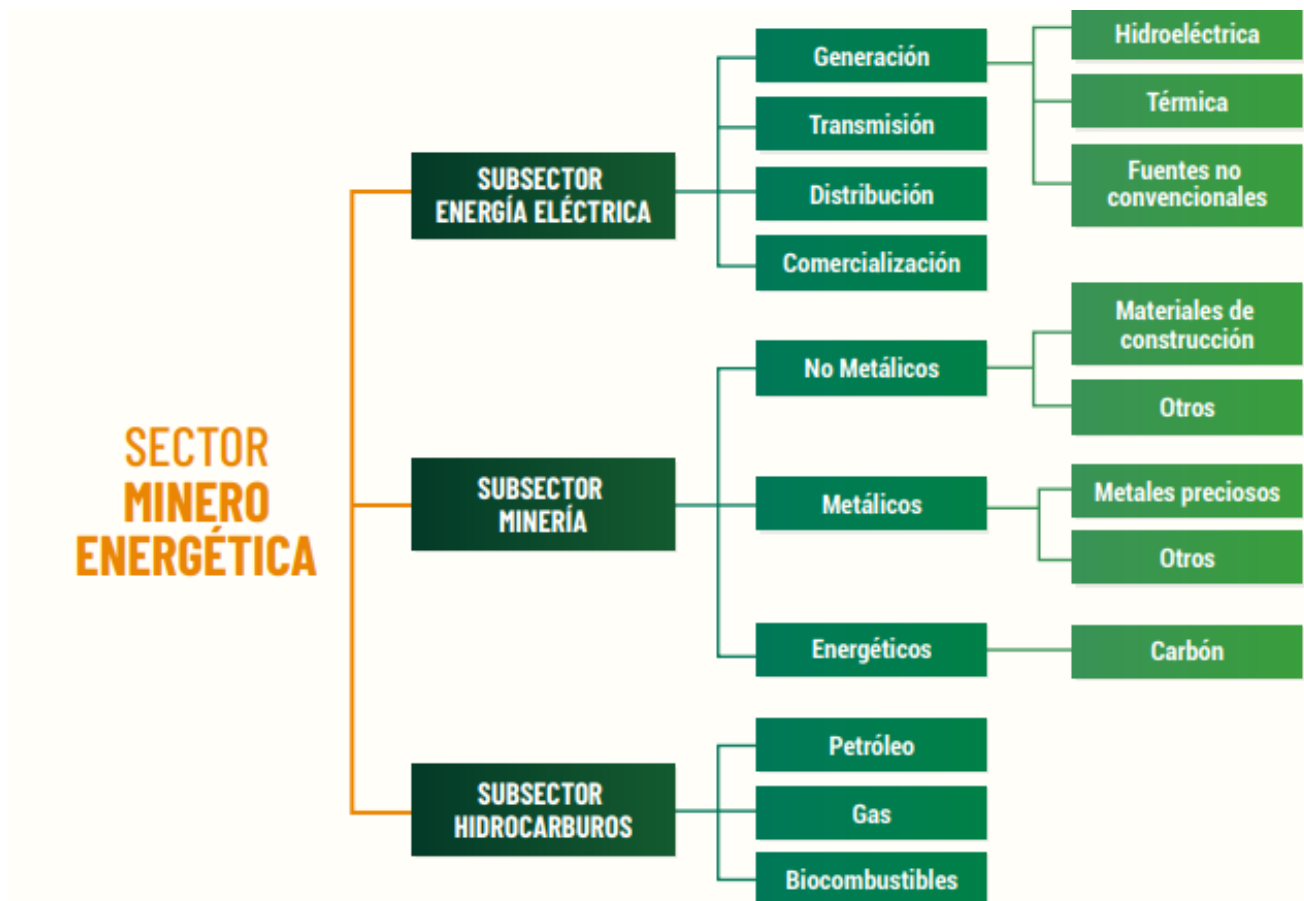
SECTOR MINERO ENERGÉTICA

SUBSECTOR ENERGÍA ELÉCTRICA

Generación

Hidroeléctrica

Térmica

Fuentes no convencionales

Transmisión

Distribución

Comercialización

SUBSECTOR MINERÍA

No Metálicos

Materiales de construcción

Otros

Metálicos

Metales preciosos

Otros

Energéticos

Carbón

SUBSECTOR HIDROCARBUROS

Petróleo

Gas

Biocombustibles